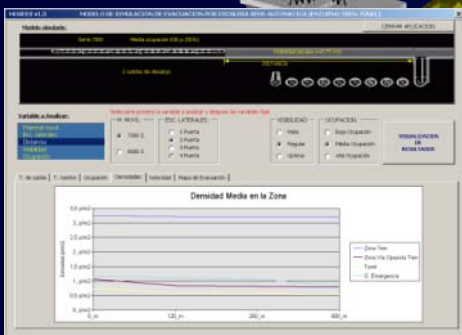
MEMEEE v1.0 MODELO DE SIMULACION DE EVACUACION POR ESCALERA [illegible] CERRAR APLICACION

Modelo simulado:

Serie 7000 Media ocupación (Ud. y 20%)

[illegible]

2 salidas de desalojo

DISTANCIA

Variable a Analizar:

Material móvil
Esc. laterales
Distancia
Visibilidad
Ocupación

Seleccione primero la variable a analizar y después las variables fijas

M. MOVIL
7000 S
8000 S

ESC. LATERALES
2 Puertas
3 Puertas
4 Puertas
5 Puertas

VISIBILIDAD
Mala
Regular
Optima

OCUPACIÓN
Baja Ocupación
Media Ocupación
Alta Ocupación

VISUALIZACION DE RESULTADOS

T. de salida | T. medio | Ocupación | Densidades | Velocidad | Mapa de Evacuación

Densidad Media en la Zona

3,5 p/m2
3 p/m2
2,5 p/m2
2 p/m2
1,5 p/m2
1 p/m2
0,5 p/m2
0 p/m2

0_m 100_m 200_m 300_m

Zona Tren
Zona Vía Opuesta Tren
Túnel
G. Emergencia